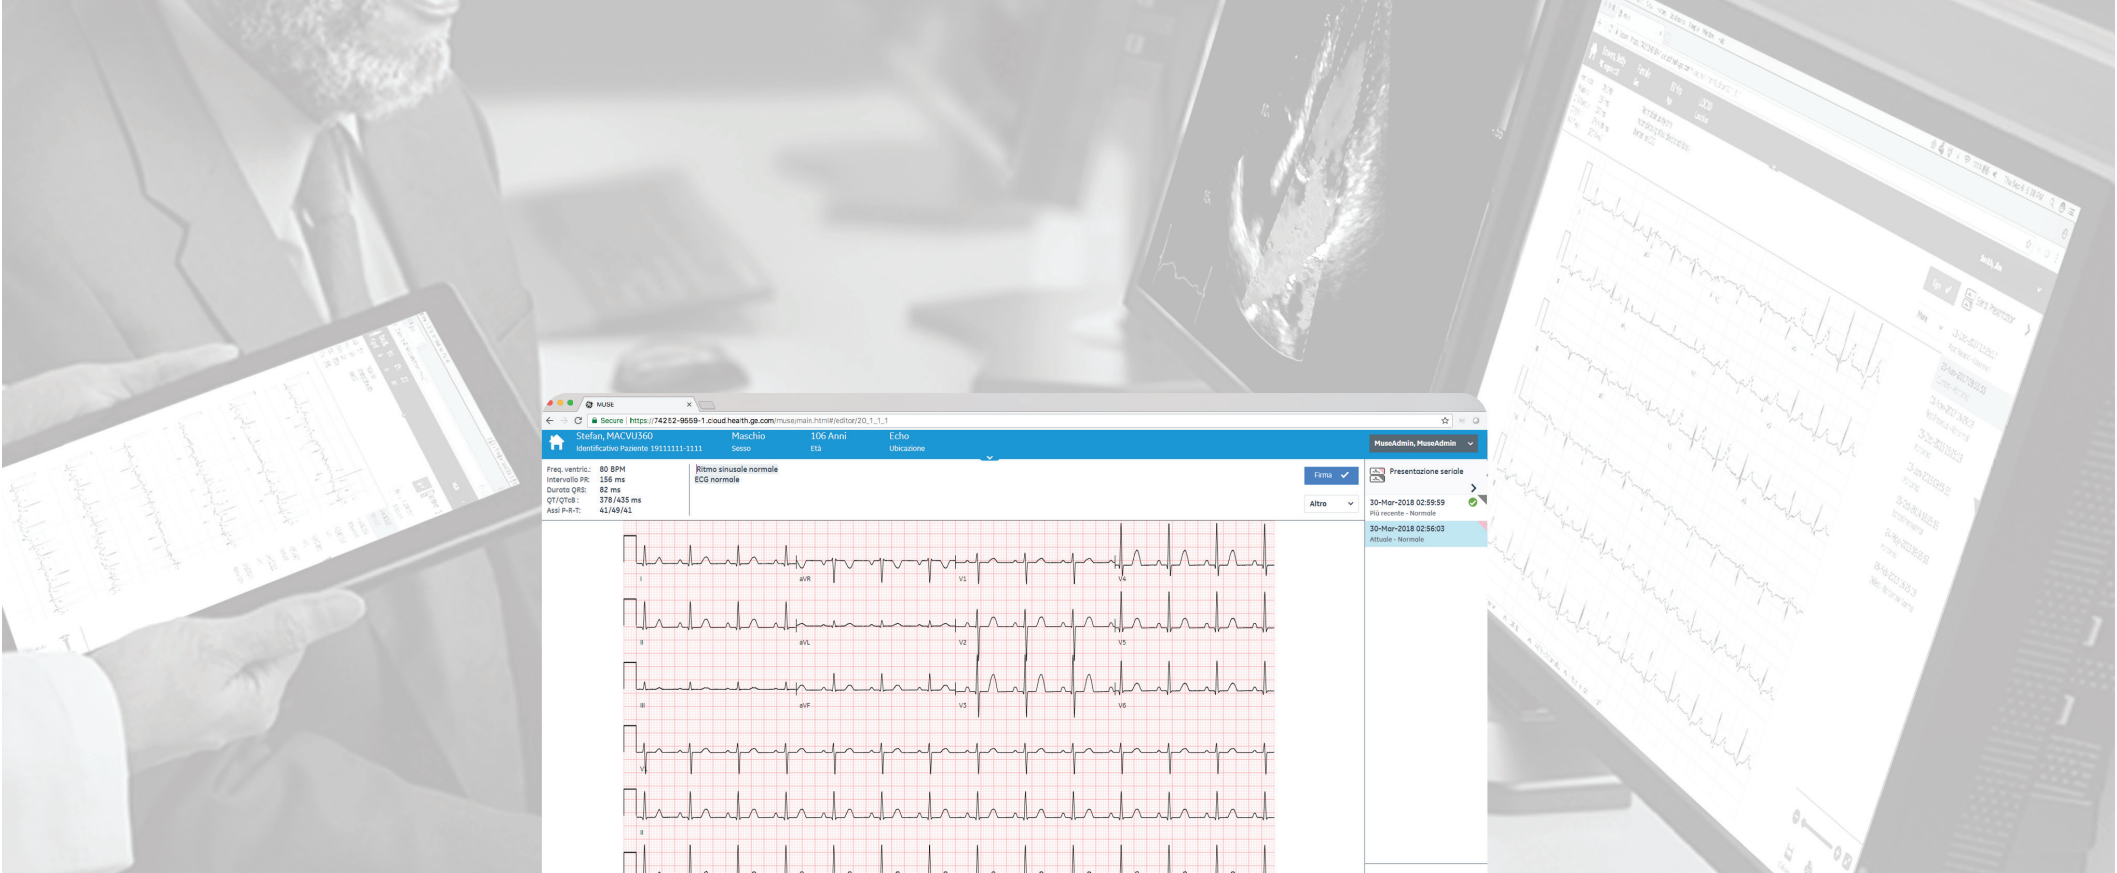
MUSE

Secure | https://74262-9559-1.cloud.heath.ge.com/muse/main.html#/editor/20_1_1_1

Stefan, MACVU360
Identificativo Paziente 19111111-1111

Maschio
Sesso

106 Anni
Età

Echo
Ubicazione

MuseAdmin, MuseAdmin

Freq. ventric.: 80 BPM
Intervallo PR: 156 ms
Durata QRS: 82 ms
QT/QTcB: 378/435 ms
Assi P-R-T: 41/49/41

Ritmo sinusale normale
ECG normale

Firma

Altro

Presentazione seriale

30-Mar-2018 02:59:59
Più recente - Normale

30-Mar-2018 02:56:03
Attuale - Normale

I
aVR
V1
V4
II
aVL
V2
V5
III
aVF
V3
V6
V1
II